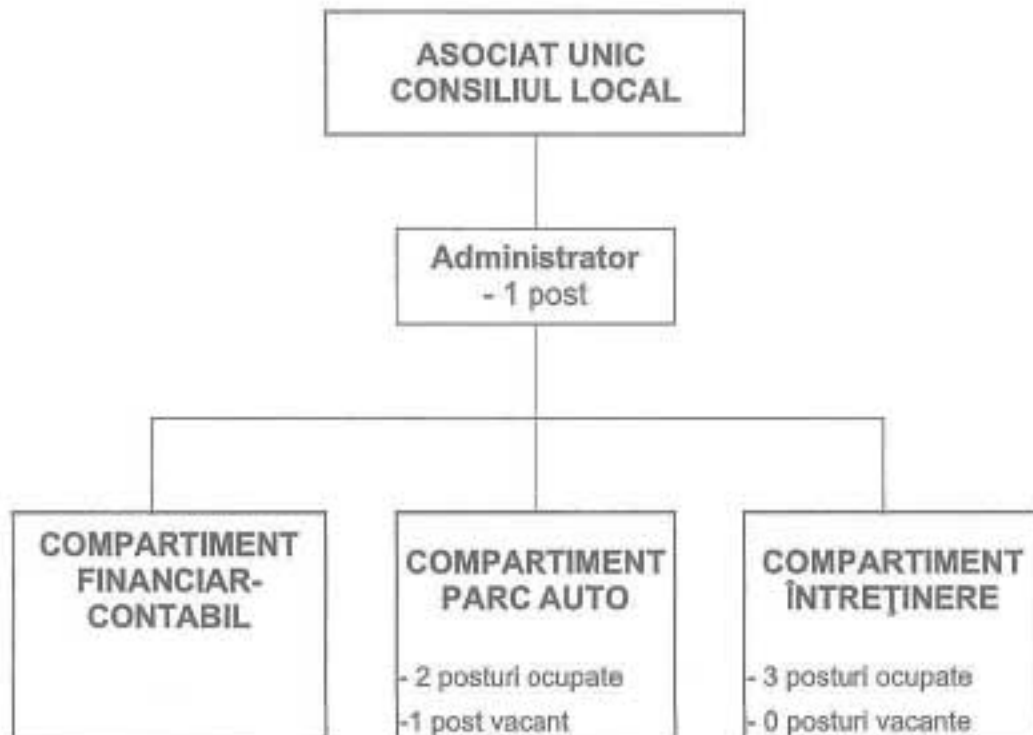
ASOCIAT UNIC
CONSILIUL LOCAL

Administrator
- 1 post

COMPARTIMENT
FINANCIAR-
CONTABIL

COMPARTIMENT
PARC AUTO

- 2 posturi ocupate
-1 post vacant

COMPARTIMENT
ÎNTREŢINERE

- 3 posturi ocupate
- 0 posturi vacante